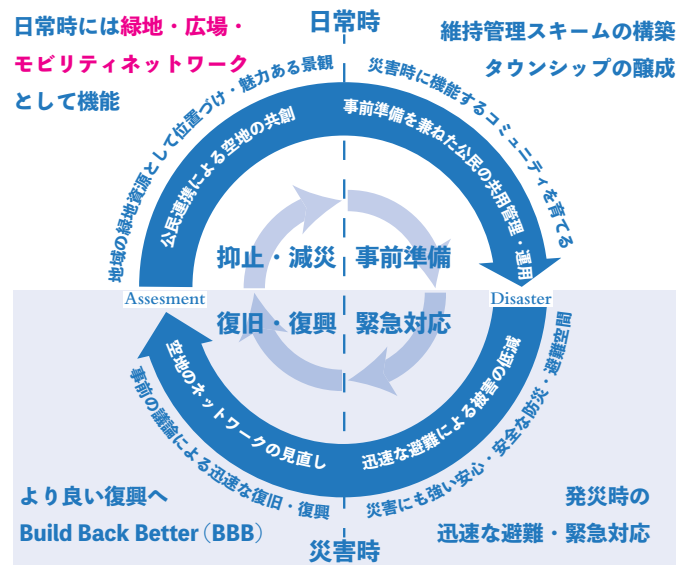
日常時には緑地・広場・モビリティネットワークとして機能

日常時

維持管理スキームの構築
タウンシップの醸成

地域の緑地資源として位置づけ・魅力ある景観

公民連携による空地の共創

災害時に機能するコミュニティを育てる

事前準備を兼ねた公民の共用管理・運用

抑止・減災

事前準備

Assesment

Disaster

復旧・復興

緊急対応

空地のネットワークの見直し

事前の議論による迅速な復旧・復興

迅速な避難による被害の低減

災害にも強い安心・安全な防災・避難空間

災害にも強い安心・安全な防災・避難空間

より良い復興へ
Build Back Better（BBB）

発災時の
迅速な避難・緊急対応

災害時